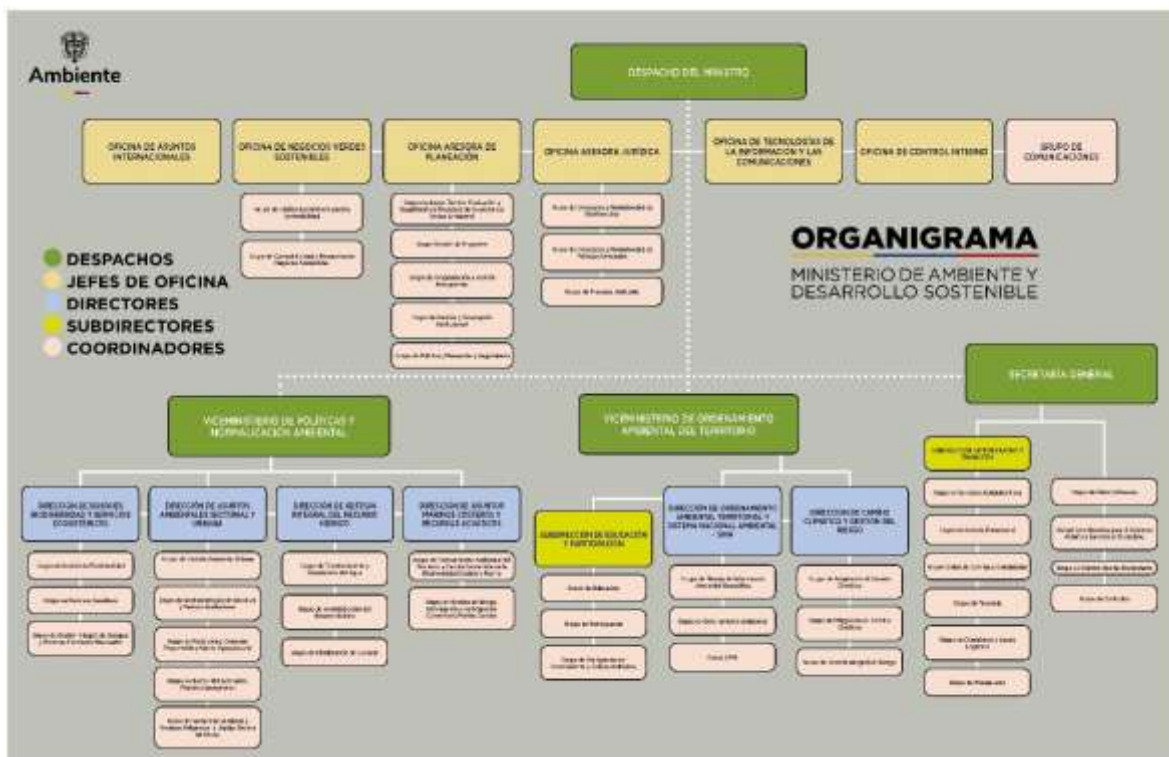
Ambiente

DESPACHO DEL MINISTRO

OFICINA DE ASUNTOS INTERNACIONALES

OFICINA DE NEGOCIOS VERDES SOSTENIBLES

OFICINA ASESORA DE PLANEACIÓN

OFICINA ASESORA JURÍDICA

OFICINA DE TECNOLOGÍAS DE LA INFORMACIÓN Y LAS COMUNICACIONES

OFICINA DE CONTROL INTERNO

GRUPO DE COMUNICACIONES

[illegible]

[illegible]

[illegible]

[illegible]

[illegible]

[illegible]

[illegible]

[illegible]

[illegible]

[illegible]

DESPACHOS
JEFES DE OFICINA
DIRECTORES
SUBDIRECTORES
COORDINADORES

ORGANIGRAMA
MINISTERIO DE AMBIENTE Y DESARROLLO SOSTENIBLE

SECRETARÍA GENERAL

VICEMINISTERIO DE POLÍTICAS Y NORMALIZACIÓN AMBIENTAL

VICEMINISTERIO DE ORDENAMIENTO AMBIENTAL DEL TERRITORIO

DIRECCIÓN DE BOSQUES, BIODIVERSIDAD Y SERVICIOS ECOSISTÉMICOS

DIRECCIÓN DE ASUNTOS AMBIENTALES SECTORIAL Y URBANA

DIRECCIÓN DE GESTIÓN INTEGRAL DEL RECURSO HÍDRICO

DIRECCIÓN DE ASUNTOS MARINOS, COSTEROS Y RECURSOS ACUÁTICOS

SUBDIRECCIÓN DE EDUCACIÓN Y PARTICIPACIÓN

DIRECCIÓN DE ORDENAMIENTO AMBIENTAL TERRITORIAL Y SISTEMA NACIONAL AMBIENTAL SINA

DIRECCIÓN DE CAMBIO CLIMÁTICO Y GESTIÓN DEL RIESGO

SUBDIRECCIÓN ADMINISTRATIVA Y FINANCIERA

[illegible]